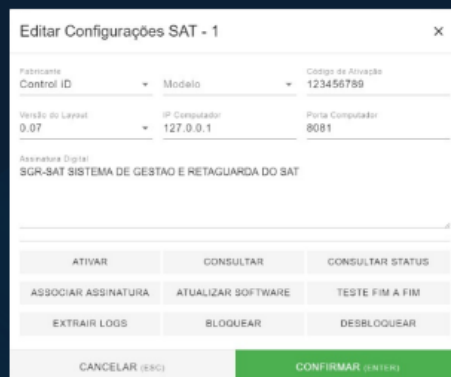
Editar Configurações SAT - 1

×

Fabricante
Control ID

Modelo

Código de Ativação
123456789

Versão do Layout
0.07

IP Computador
127.0.0.1

Porta Computador
8081

Assinatura Digital
SGR-SAT SISTEMA DE GESTAO E RETAGUARDA DO SAT

ATIVAR

CONSULTAR

CONSULTAR STATUS

ASSOCIAR ASSINATURA

ATUALIZAR SOFTWARE

TESTE FIM A FIM

EXTRAIR LOGS

BLOQUEAR

DESBLOQUEAR

CANCELAR (ESC)

CONFIRMAR (ENTER)